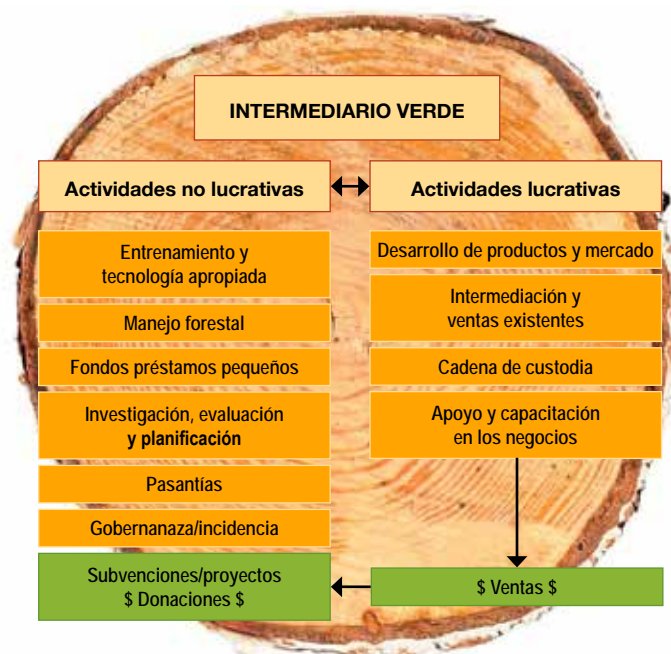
INTERMEDIARIO VERDE

Actividades no lucrativas

Actividades lucrativas

Entrenamiento y tecnología apropiada

Manejo forestal

Fondos préstamos pequeños

Investigación, evaluación y planificación

Pasantías

Gobernanaza/incidencia

Desarrollo de productos y mercado

Intermediación y ventas existentes

Cadena de custodia

Apoyo y capacitación en los negocios

Subvenciones/proyectos
$ Donaciones $

$ Ventas $